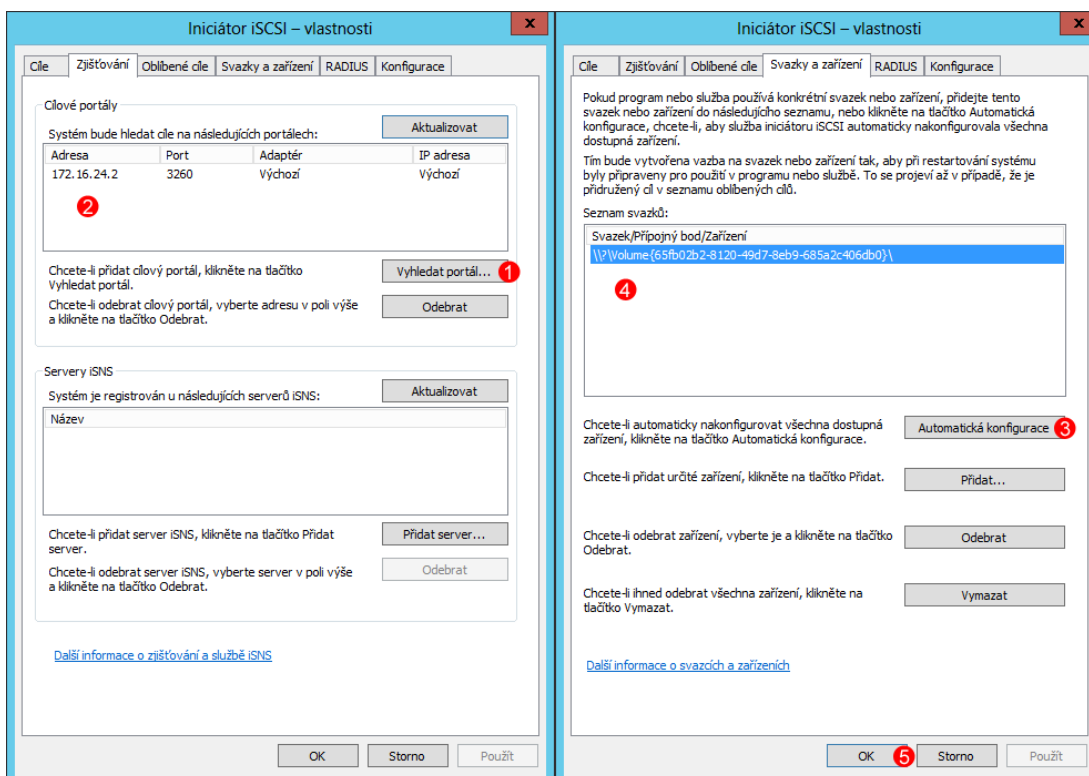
Iniciátor iSCSI – vlastnosti

Cíle | Zjišťování | Oblíbené cíle | Svazky a zařízení | RADIUS | Konfigurace

Cílové portály

Systém bude hledat cíle na následujících portálech:

Aktualizovat

| Adresa | Port | Adaptér | IP adresa |
|---|---|---|---|
| 172.16.24.2 | 3260 | Výchozí | Výchozí |

2

Chcete-li přidat cílový portál, klikněte na tlačítko Vyhledat portál.

Vyhledat portál...

1

Chcete-li odebrat cílový portál, vyberte adresu v poli výše a klikněte na tlačítko Odebrat.

Odebrat

Servery iSNS

Systém je registrován u následujících serverů iSNS:

Aktualizovat

Název

Chcete-li přidat server iSNS, klikněte na tlačítko Přidat server.

Přidat server...

Chcete-li odebrat server iSNS, vyberte server v poli výše a klikněte na tlačítko Odebrat.

Odebrat

Další informace o zjišťování a službě iSNS

OK | Storno | Použít

Iniciátor iSCSI – vlastnosti

Cíle | Zjišťování | Oblíbené cíle | Svazky a zařízení | RADIUS | Konfigurace

Pokud program nebo služba používá konkrétní svazek nebo zařízení, přidejte tento svazek nebo zařízení do následujícího seznamu, nebo klikněte na tlačítko Automatická konfigurace, chcete-li, aby služba iniciátoru iSCSI automaticky nakonfigurovala všechna dostupná zařízení.

Tím bude vytvořena vazba na svazek nebo zařízení tak, aby při restartování systému byly připraveny pro použití v programu nebo službě. To se projeví až v případě, že je přidružený cíl v seznamu oblíbených cílů.

Seznam svazků:

Svazek/Přípojný bod/Zařízení

\\?\Volume{65fb02b2-8120-49d7-8eb9-685a2c406db0}\

4

Chcete-li automaticky nakonfigurovat všechna dostupná zařízení, klikněte na tlačítko Automatická konfigurace.

Automatická konfigurace

3

Chcete-li přidat určité zařízení, klikněte na tlačítko Přidat.

Přidat...

Chcete-li odebrat zařízení, vyberte je a klikněte na tlačítko Odebrat.

Odebrat

Chcete-li ihned odebrat všechna zařízení, klikněte na tlačítko Vymazat.

Vymazat

Další informace o svazcích a zařízeních

OK | 5 | Storno | Použít